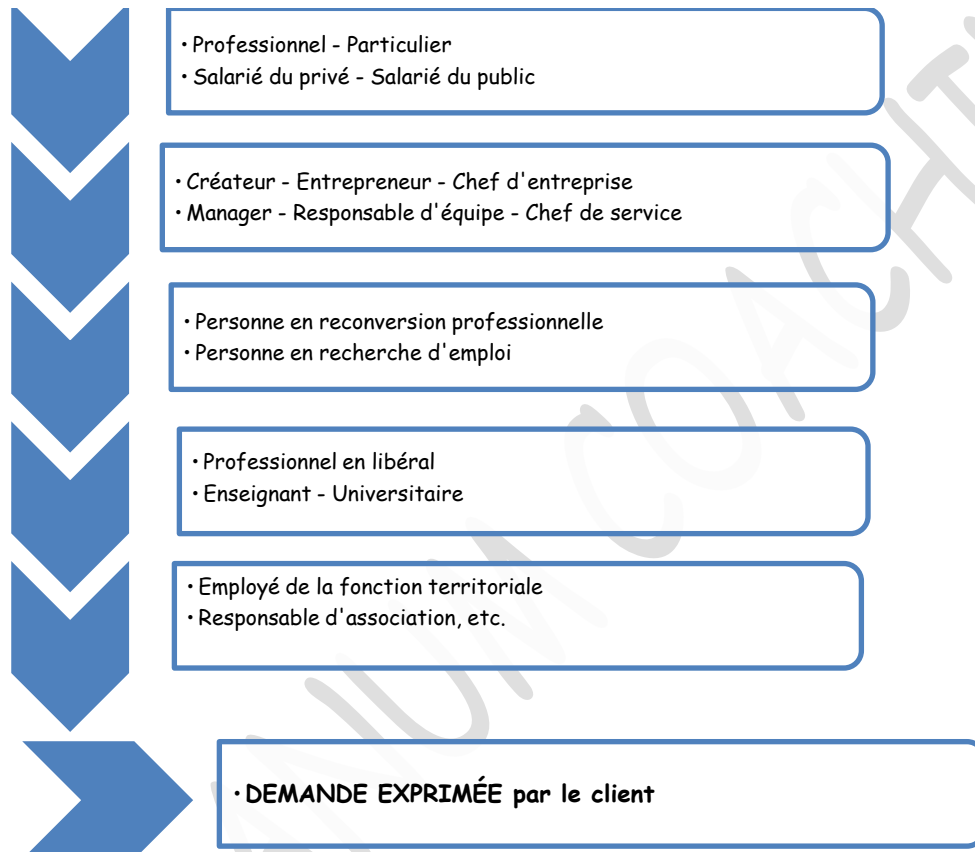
• Professionnel - Particulier
• Salarié du privé - Salarié du public

• Créateur - Entrepreneur - Chef d'entreprise
• Manager - Responsable d'équipe - Chef de service

• Personne en reconversion professionnelle
• Personne en recherche d'emploi

• Professionnel en libéral
• Enseignant - Universitaire

• Employé de la fonction territoriale
• Responsable d'association, etc.

• DEMANDE EXPRIMÉE par le client

MAIUM COACHI